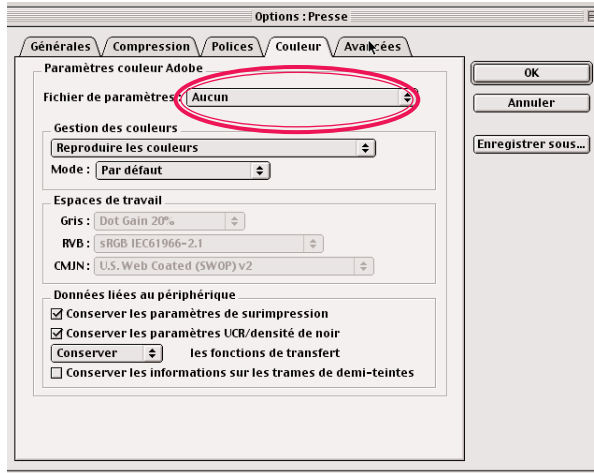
Options : Presse

Générales | Compression | Polices | Couleur | Avancées

Paramètres couleur Adobe

Fichier de paramètres : Aucun

Gestion des couleurs

Reproduire les couleurs

Mode : Par défaut

Espaces de travail

Gris : Dot Gain 20%

RVB : sRGB IEC61966-2.1

CMJN : U.S. Web Coated (SWOP) v2

Données liées au périphérique

☑ Conserver les paramètres de surimpression

☑ Conserver les paramètres UCR/densité de noir

Conserver les fonctions de transfert

☐ Conserver les informations sur les trames de demi-teintes

OK

Annuler

Enregistrer sous...